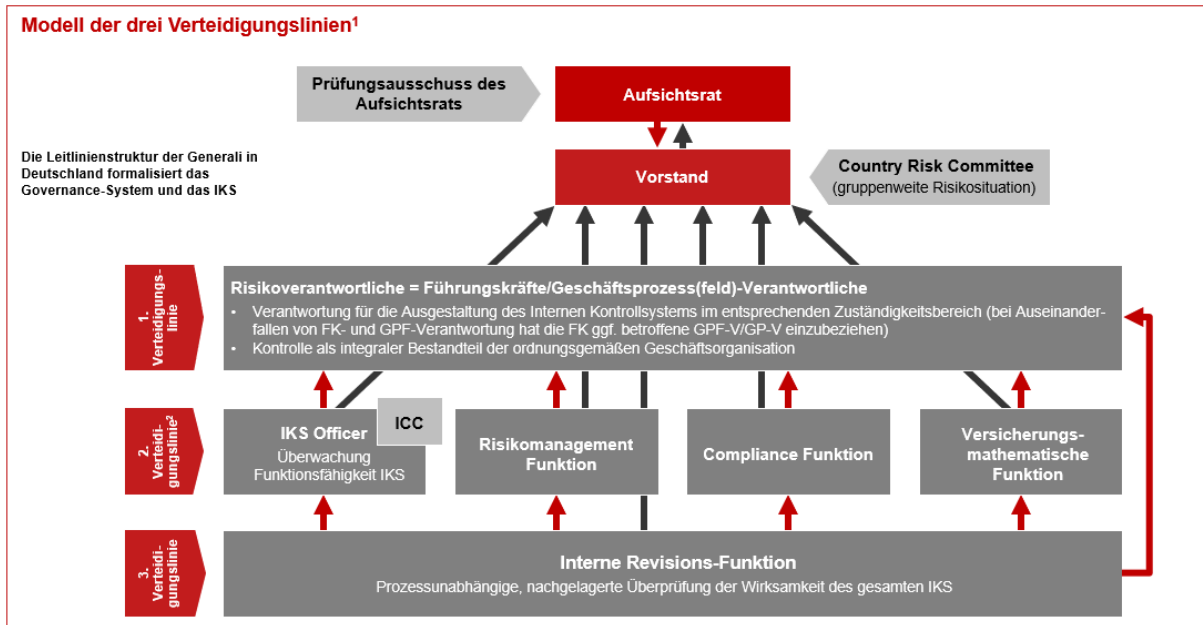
Modell der drei Verteidigungslinien¹

Prüfungsausschuss des Aufsichtsrats

Aufsichtsrat

Die Leitlinienstruktur der Generali in Deutschland formalisiert das Governance-System und das IKS

Vorstand

Country Risk Committee
(gruppenweite Risikosituation)

1. Verteidigungslinie

Risikoverantwortliche = Führungskräfte/Geschäftsprozess(feld)-Verantwortliche
• Verantwortung für die Ausgestaltung des Internen Kontrollsystems im entsprechenden Zuständigkeitsbereich (bei Auseinanderfallen von FK- und GPF-Verantwortung hat die FK ggf. betroffene GPF-V/GP-V einzubeziehen)
• Kontrolle als integraler Bestandteil der ordnungsgemäßen Geschäftsorganisation

2. Verteidigungslinie²

IKS Officer
Überwachung Funktionsfähigkeit IKS

ICC

Risikomanagement Funktion

Compliance Funktion

Versicherungsmathematische Funktion

3. Verteidigungslinie

Interne Revisions-Funktion
Prozessunabhängige, nachgelagerte Überprüfung der Wirksamkeit des gesamten IKS